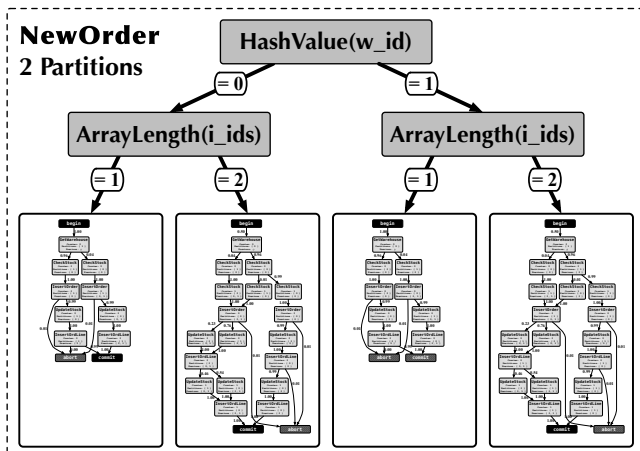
NewOrder
2 Partitions

HashValue(w_id)

= 0

= 1

ArrayLength(i_ids)

ArrayLength(i_ids)

= 1

= 2

= 1

= 2

begin
GetWarehouse
CheckStock
CheckStock
InsertOrder
InsertOrder
UpdateStock
UpdateStock
InsertOrdLine
InsertOrdLine
abort
commit

begin
GetWarehouse
CheckStock
CheckStock
CheckStock
CheckStock
InsertOrder
InsertOrder
InsertOrdLine
UpdateStock
UpdateStock
InsertOrdLine
UpdateStock
UpdateStock
InsertOrdLine
InsertOrdLine
commit
abort

begin
GetWarehouse
CheckStock
CheckStock
InsertOrder
InsertOrder
UpdateStock
UpdateStock
InsertOrdLine
InsertOrdLine
abort
commit

begin
GetWarehouse
CheckStock
CheckStock
CheckStock
CheckStock
InsertOrder
InsertOrder
InsertOrdLine
UpdateStock
UpdateStock
InsertOrdLine
UpdateStock
UpdateStock
InsertOrdLine
InsertOrdLine
commit
abort